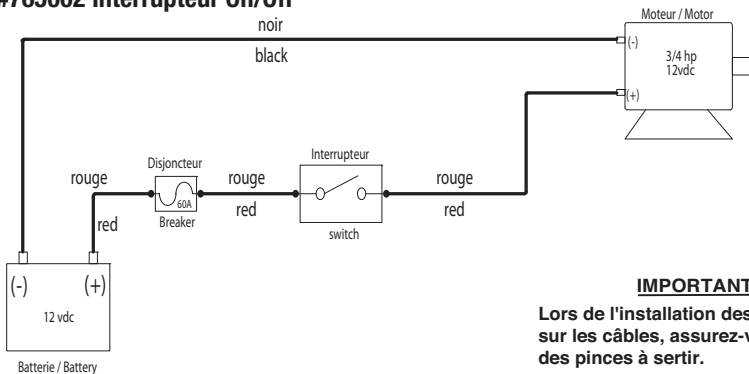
#763602 Interrupteur On/Off

noir

black

Moteur / Motor

(-)

3/4 hp
12vdc

(+)

Disjoncteur

60A

Breaker

Interrupteur

switch

rouge

red

rouge

red

rouge

red

(-) (+)

12 vdc

Batterie / Battery

IMPORTANT

Lors de l'installation des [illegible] sur les câbles, assurez-v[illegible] des pinces à sertir.